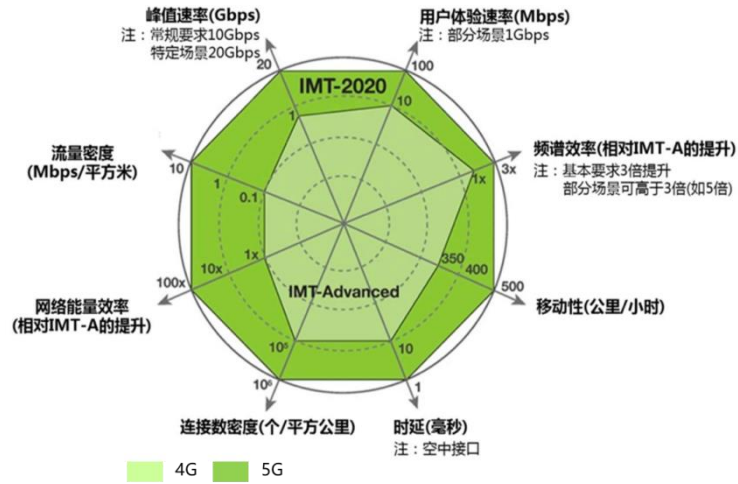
峰值速率(Gbps)
注：常规要求10Gbps
特定场景20Gbps

用户体验速率(Mbps)
注：部分场景1Gbps

频谱效率(相对IMT-A的提升)
注：基本要求3倍提升
部分场景可高于3倍(如5倍)

移动性(公里/小时)

时延(毫秒)
注：空中接口

连接数密度(个/平方公里)

网络能量效率
(相对IMT-A的提升)

流量密度
(Mbps/平方米)

IMT-2020

IMT-Advanced

20
1
100
10
3x
1x
500
400
350
1
10
$10^6$
$10^5$
100x
10x
1x
10
1
0.1

4G
5G